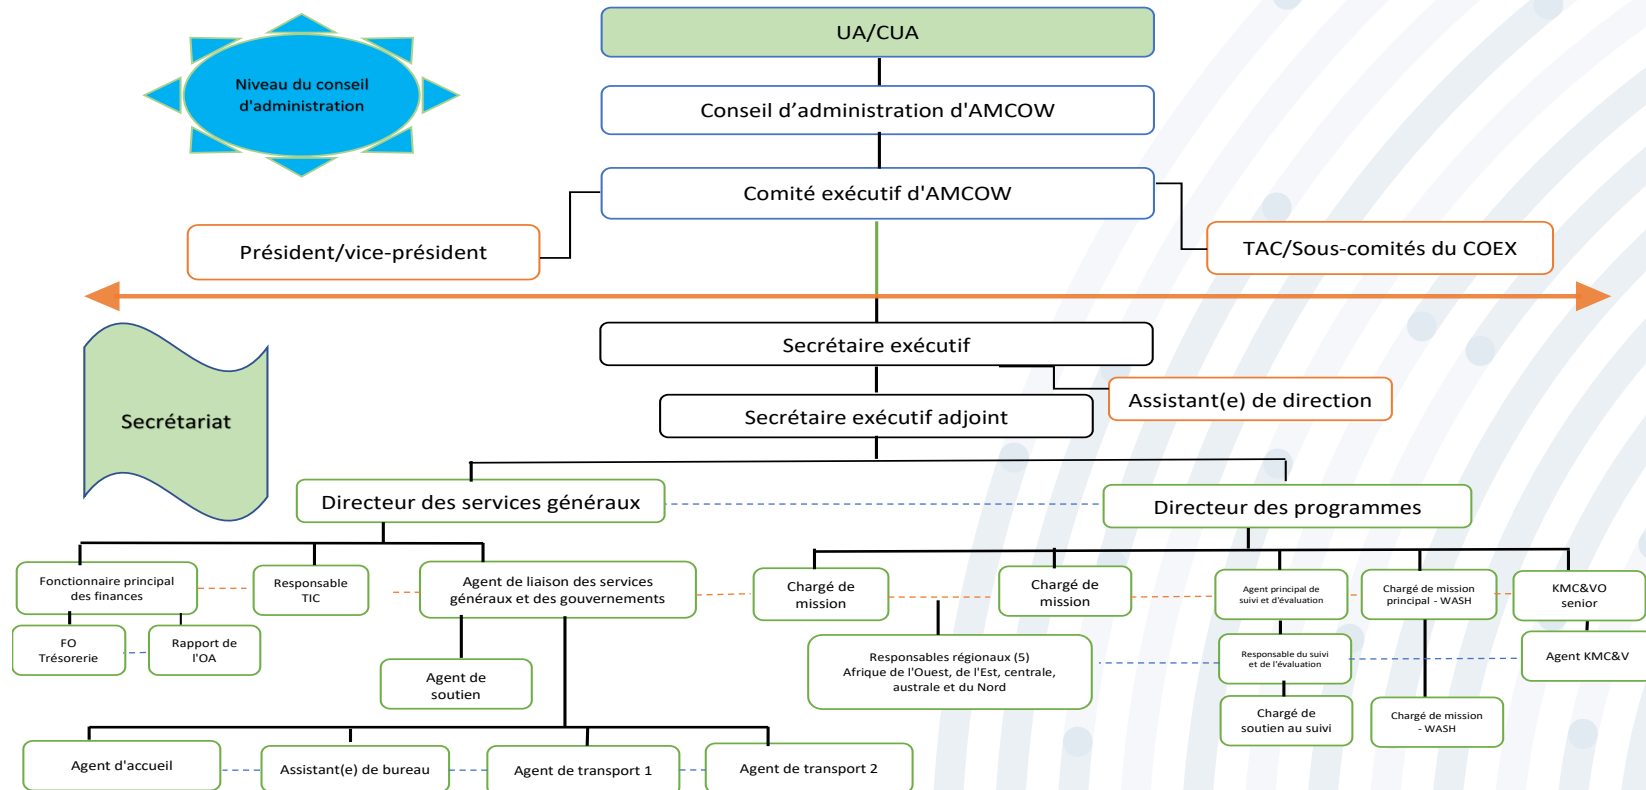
Niveau du conseil d'administration

UA/CUA

Conseil d’administration d'AMCOW

Comité exécutif d'AMCOW

Président/vice-président

TAC/Sous-comités du COEX

Secrétariat

Secrétaire exécutif

Assistant(e) de direction

Secrétaire exécutif adjoint

Directeur des services généraux

Directeur des programmes

Fonctionnaire principal des finances

Responsable TIC

Agent de liaison des services généraux et des gouvernements

FO Trésorerie

Rapport de l'OA

Agent de soutien

Agent d'accueil

Assistant(e) de bureau

Agent de transport 1

Agent de transport 2

Chargé de mission

Chargé de mission

Agent principal de suivi et d'évaluation

Chargé de mission principal - WASH

KMC&VO senior

Responsables régionaux (5) Afrique de l'Ouest, de l'Est, centrale, australe et du Nord

Responsable du suivi et de l'évaluation

Agent KMC&V

Chargé de soutien au suivi

Chargé de mission - WASH